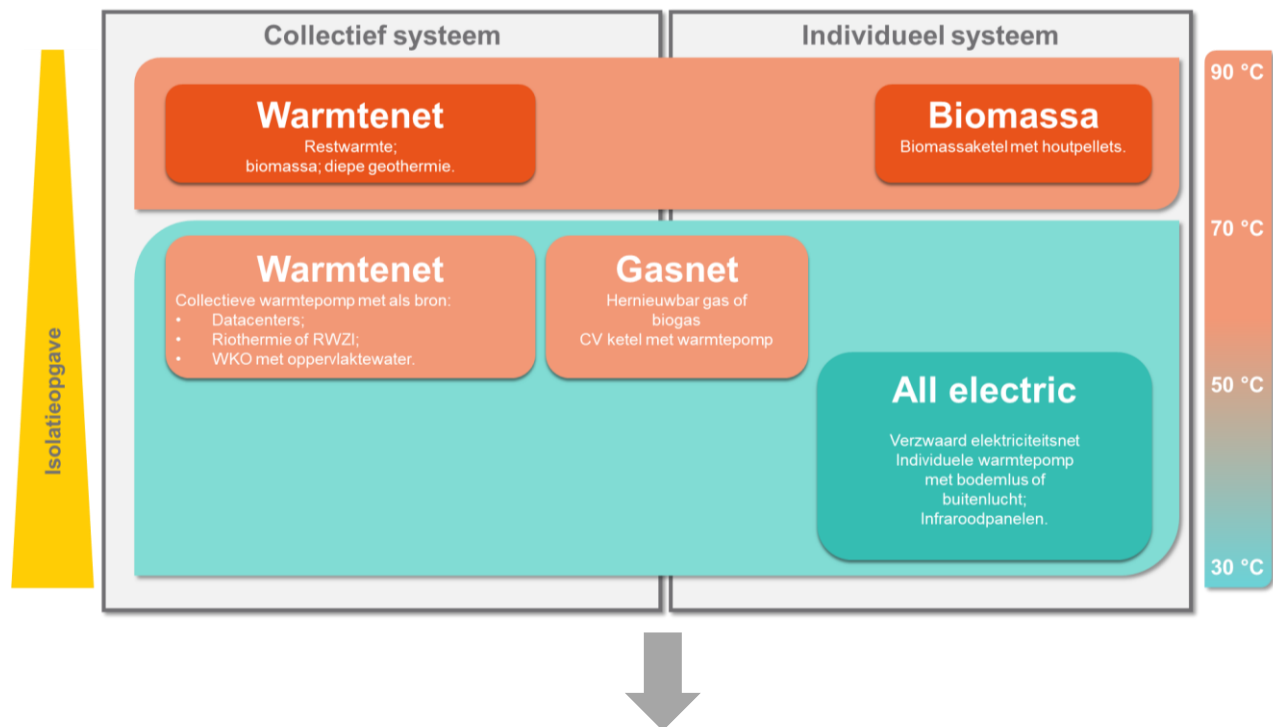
Isolatieopgave

Collectief systeem

Individueel systeem

90 °C

70 °C

50 °C

30 °C

Warmtenet
Restwarmte;
biomassa; diepe geothermie.

Biomassa
Biomassaketel met houtpellets.

Warmtenet
Collectieve warmtepomp met als bron:
• Datacenters;
• Riothermie of RWZI;
• WKO met oppervlaktewater.

Gasnet
Hernieuwbar gas of biogas
CV ketel met warmtepomp

All electric
Verzwaard elektriciteitsnet
Individuele warmtepomp met bodemlus of buitenlucht;
Infraroodpanelen.